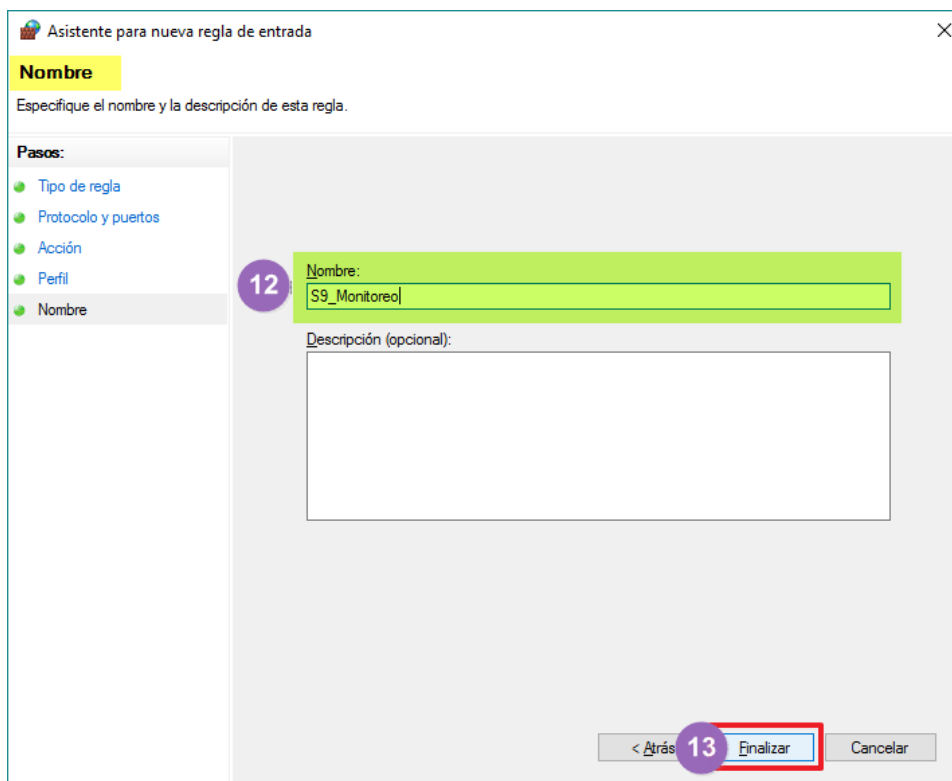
Asistente para nueva regla de entrada

Nombre

Especifique el nombre y la descripción de esta regla.

Pasos:

Tipo de regla

Protocolo y puertos

Acción

Perfil

Nombre

12

Nombre:

S9_Monitoreo

Descripción (opcional):

< Atrás

13

Finalizar

Cancelar